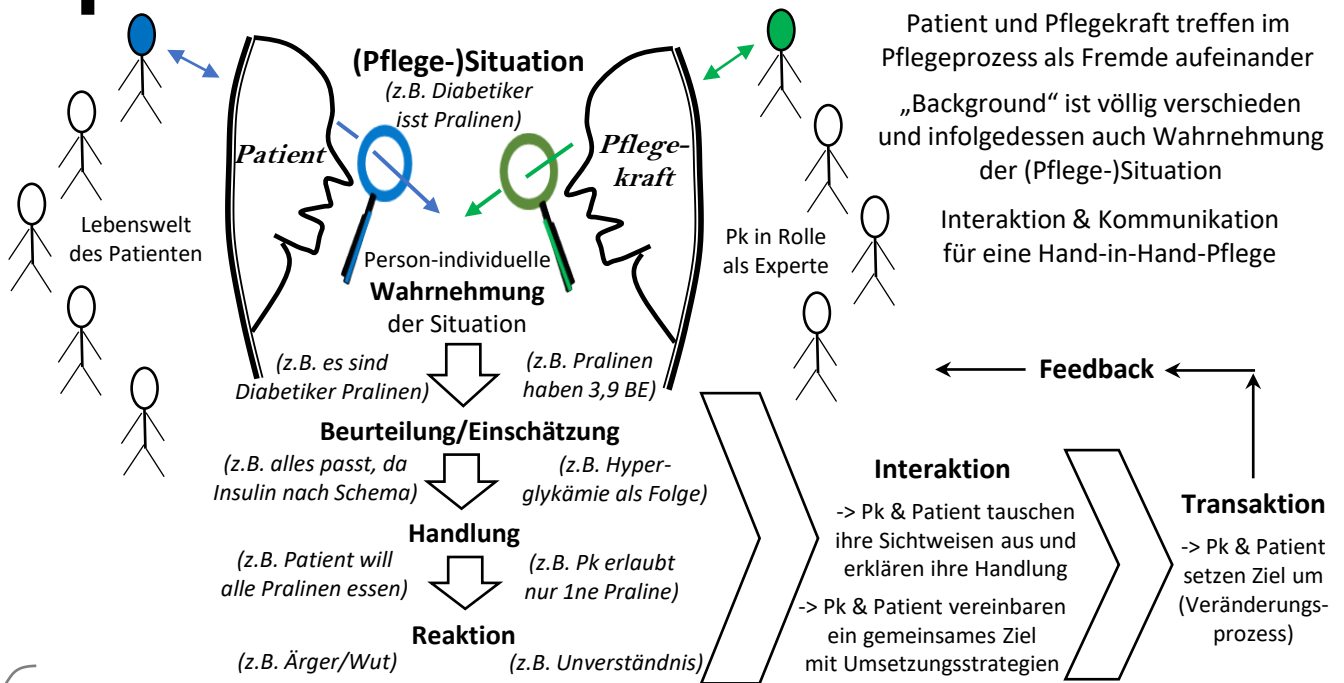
(Pflege-)Situation
(z.B. Diabetiker isst Pralinen)

Patient

Pflegekraft

Lebenswelt des Patienten

Pk in Rolle als Experte

Patient und Pflegekraft treffen im Pflegeprozess als Fremde aufeinander

„Background“ ist völlig verschieden und infolgedessen auch Wahrnehmung der (Pflege-)Situation

Interaktion & Kommunikation für eine Hand-in-Hand-Pflege

Person-individuelle
Wahrnehmung
der Situation

(z.B. es sind Diabetiker Pralinen)

(z.B. Pralinen haben 3,9 BE)

Feedback

Beurteilung/Einschätzung

(z.B. alles passt, da Insulin nach Schema)

(z.B. Hyperglykämie als Folge)

Handlung

(z.B. Patient will alle Pralinen essen)

(z.B. Pk erlaubt nur 1ne Praline)

Reaktion

(z.B. Ärger/Wut)

(z.B. Unverständnis)

Interaktion

-> Pk & Patient tauschen ihre Sichtweisen aus und erklären ihre Handlung

-> Pk & Patient vereinbaren ein gemeinsames Ziel mit Umsetzungsstrategien

Transaktion

-> Pk & Patient setzen Ziel um (Veränderungsprozess)